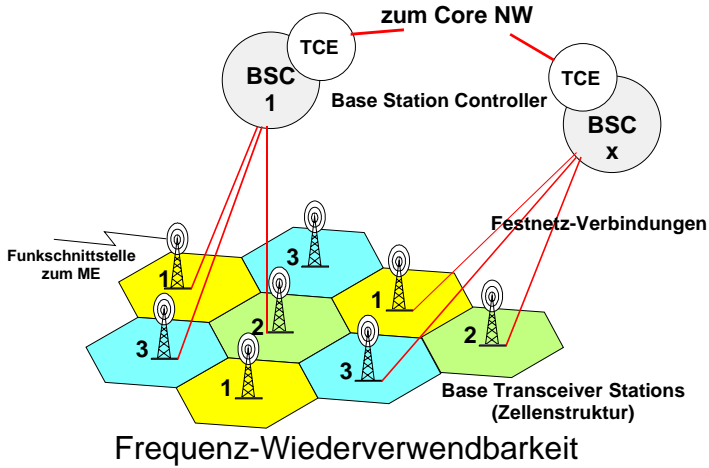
zum Core NW

TCE

BSC 1

Base Station Controller

TCE

BSC x

Festnetz-Verbindungen

Funkschnittstelle zum ME

3

1

1

2

3

2

1

3

Base Transceiver Stations (Zellenstruktur)

Frequenz-Wiederverwendbarkeit